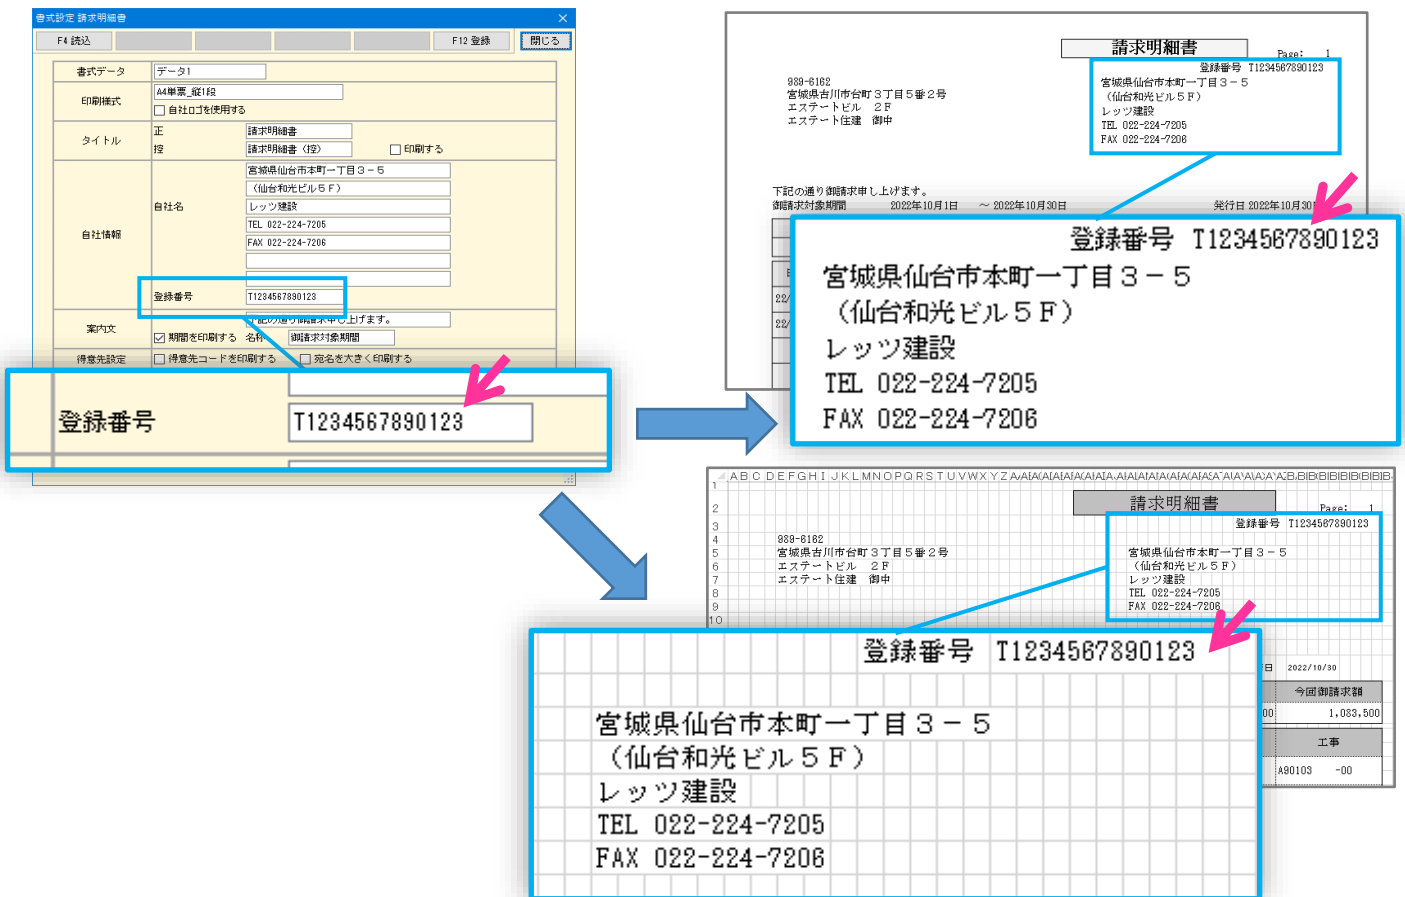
書式設定 請求明細書

F4 読込　F12 登録　閉じる

書式データ　データ1
印刷様式　A4単票_縦1段
□ 自社ロゴを使用する
タイトル　正　請求明細書
控　請求明細書（控）　□ 印刷する
自社情報　自社名
宮城県仙台市本町一丁目３－５
（仙台和光ビル５Ｆ）
レッツ建設
TEL 022-224-7205
FAX 022-224-7206
登録番号　T1234567890123
案内文　下記の通り御請求申し上げます。
☑ 期間を印刷する　名称　御請求対象期間
得意先設定　□ 得意先コードを印刷する　□ 宛名を大きく印刷する

登録番号　T1234567890123

請求明細書
Page: 1
登録番号 T1234567890123
宮城県仙台市本町一丁目３－５
（仙台和光ビル５Ｆ）
レッツ建設
TEL 022-224-7205
FAX 022-224-7206
989-6162
宮城県古川市台町３丁目５番２号
エステートビル　２Ｆ
エステート住建　御中
下記の通り御請求申し上げます。
御請求対象期間　2022年10月1日　～ 2022年10月30日　発行日 2022年10月30日

登録番号　T1234567890123
宮城県仙台市本町一丁目３－５
（仙台和光ビル５Ｆ）
レッツ建設
TEL 022-224-7205
FAX 022-224-7206

A B C D E F G H I J K L M N O P Q R S T U V W X Y Z
1
2
3
4
5
6
7
8
9
10
請求明細書
Page: 1
登録番号 T1234567890123
989-6162
宮城県古川市台町３丁目５番２号
エステートビル　２Ｆ
エステート住建　御中
宮城県仙台市本町一丁目３－５
（仙台和光ビル５Ｆ）
レッツ建設
TEL 022-224-7205
FAX 022-224-7206
2022/10/30
今回御請求額
1,083,500
工事
A90103　-00

登録番号　T1234567890123
宮城県仙台市本町一丁目３－５
（仙台和光ビル５Ｆ）
レッツ建設
TEL 022-224-7205
FAX 022-224-7206